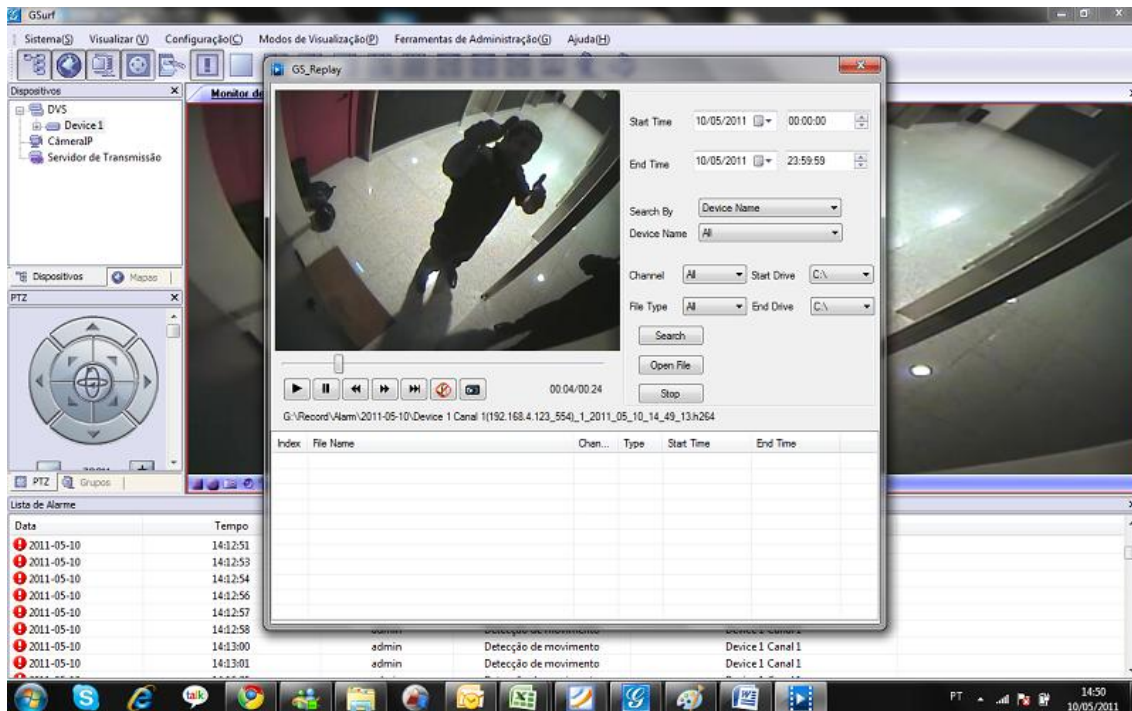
GSurf

Sistema(S) Visualizar(V) Configuração(C) Modos de Visualização(P) Ferramentas de Administração(G) Ajuda(H)

Dispositivos
DVS
Device 1
CâmeraIP
Servidor de Transmissão

Dispositivos Mapas

PTZ

PTZ Grupos

Monitor de

GS_Replay

Start Time 10/05/2011 00:00:00
End Time 10/05/2011 23:59:59
Search By Device Name
Device Name All
Channel All Start Drive C:\
File Type All End Drive C:\
Search
Open File
Stop

00:04/00:24

G:\Record\Alarm\2011-05-10\Device 1 Canal 1(192.168.4.123_554)_1_2011_05_10_14_49_13.h264

| Index | File Name | Chan... | Type | Start Time | End Time |
|---|---|---|---|---|---|

Lista de Alarme

| Data | Tempo | | | |
|---|---|---|---|---|
| 2011-05-10 | 14:12:51 | | | |
| 2011-05-10 | 14:12:53 | | | |
| 2011-05-10 | 14:12:54 | | | |
| 2011-05-10 | 14:12:56 | | | |
| 2011-05-10 | 14:12:57 | | | |
| 2011-05-10 | 14:12:58 | admin | Detecção de movimento | Device 1 Canal 1 |
| 2011-05-10 | 14:13:00 | admin | Detecção de movimento | Device 1 Canal 1 |
| 2011-05-10 | 14:13:01 | admin | Detecção de movimento | Device 1 Canal 1 |

PT 14:50 10/05/2011